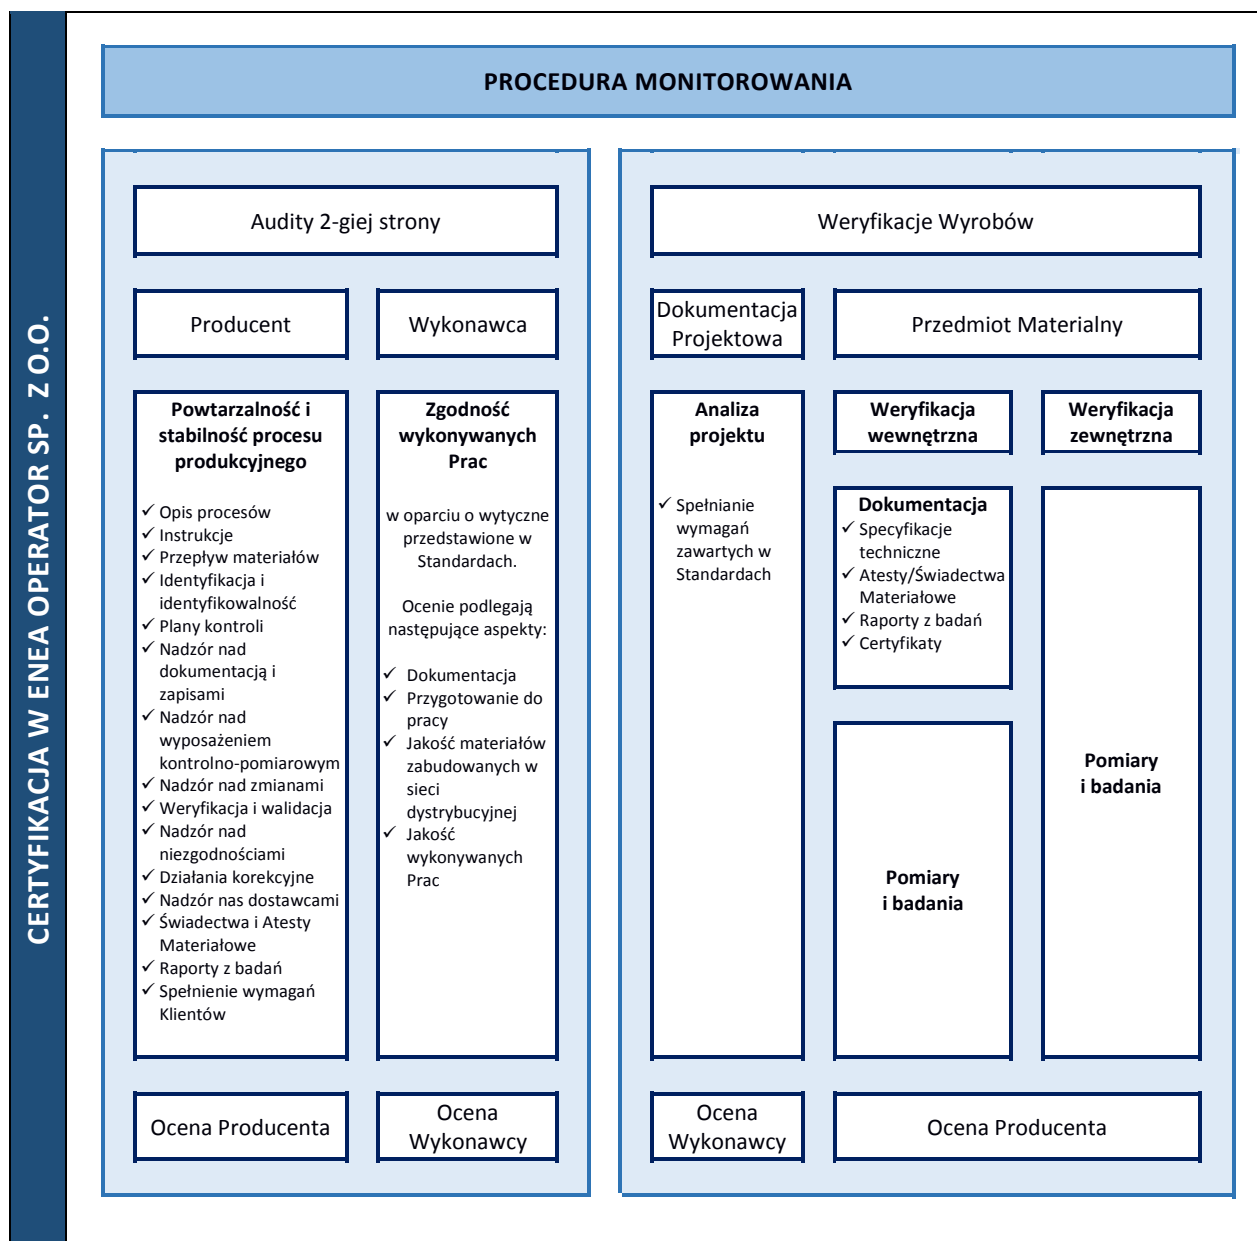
CERTYFIKACJA W ENEA OPERATOR SP. Z O.O.

PROCEDURA MONITOROWANIA

Audity 2-giej strony

Producent

Wykonawca

Powtarzalność i stabilność procesu produkcyjnego

✓ Opis procesów
✓ Instrukcje
✓ Przepływ materiałów
✓ Identyfikacja i identyfikowalność
✓ Plany kontroli
✓ Nadzór nad dokumentacją i zapisami
✓ Nadzór nad wyposażeniem kontrolno-pomiarowym
✓ Nadzór nad zmianami
✓ Weryfikacja i walidacja
✓ Nadzór nad niezgodnościami
✓ Działania korekcyjne
✓ Nadzór nas dostawcami
✓ Świadectwa i Atesty Materiałowe
✓ Raporty z badań
✓ Spełnienie wymagań Klientów

Zgodność wykonywanych Prac

w oparciu o wytyczne przedstawione w Standardach.

Ocenie podlegają następujące aspekty:

✓ Dokumentacja
✓ Przygotowanie do pracy
✓ Jakość materiałów zabudowanych w sieci dystrybucyjnej
✓ Jakość wykonywanych Prac

Ocena Producenta

Ocena Wykonawcy

Weryfikacje Wyrobów

Dokumentacja Projektowa

Przedmiot Materialny

Analiza projektu

✓ Spełnianie wymagań zawartych w Standardach

Weryfikacja wewnętrzna

Weryfikacja zewnętrzna

Dokumentacja
✓ Specyfikacje techniczne
✓ Atesty/Świadectwa Materiałowe
✓ Raporty z badań
✓ Certyfikaty

Pomiary i badania

Pomiary i badania

Ocena Wykonawcy

Ocena Producenta